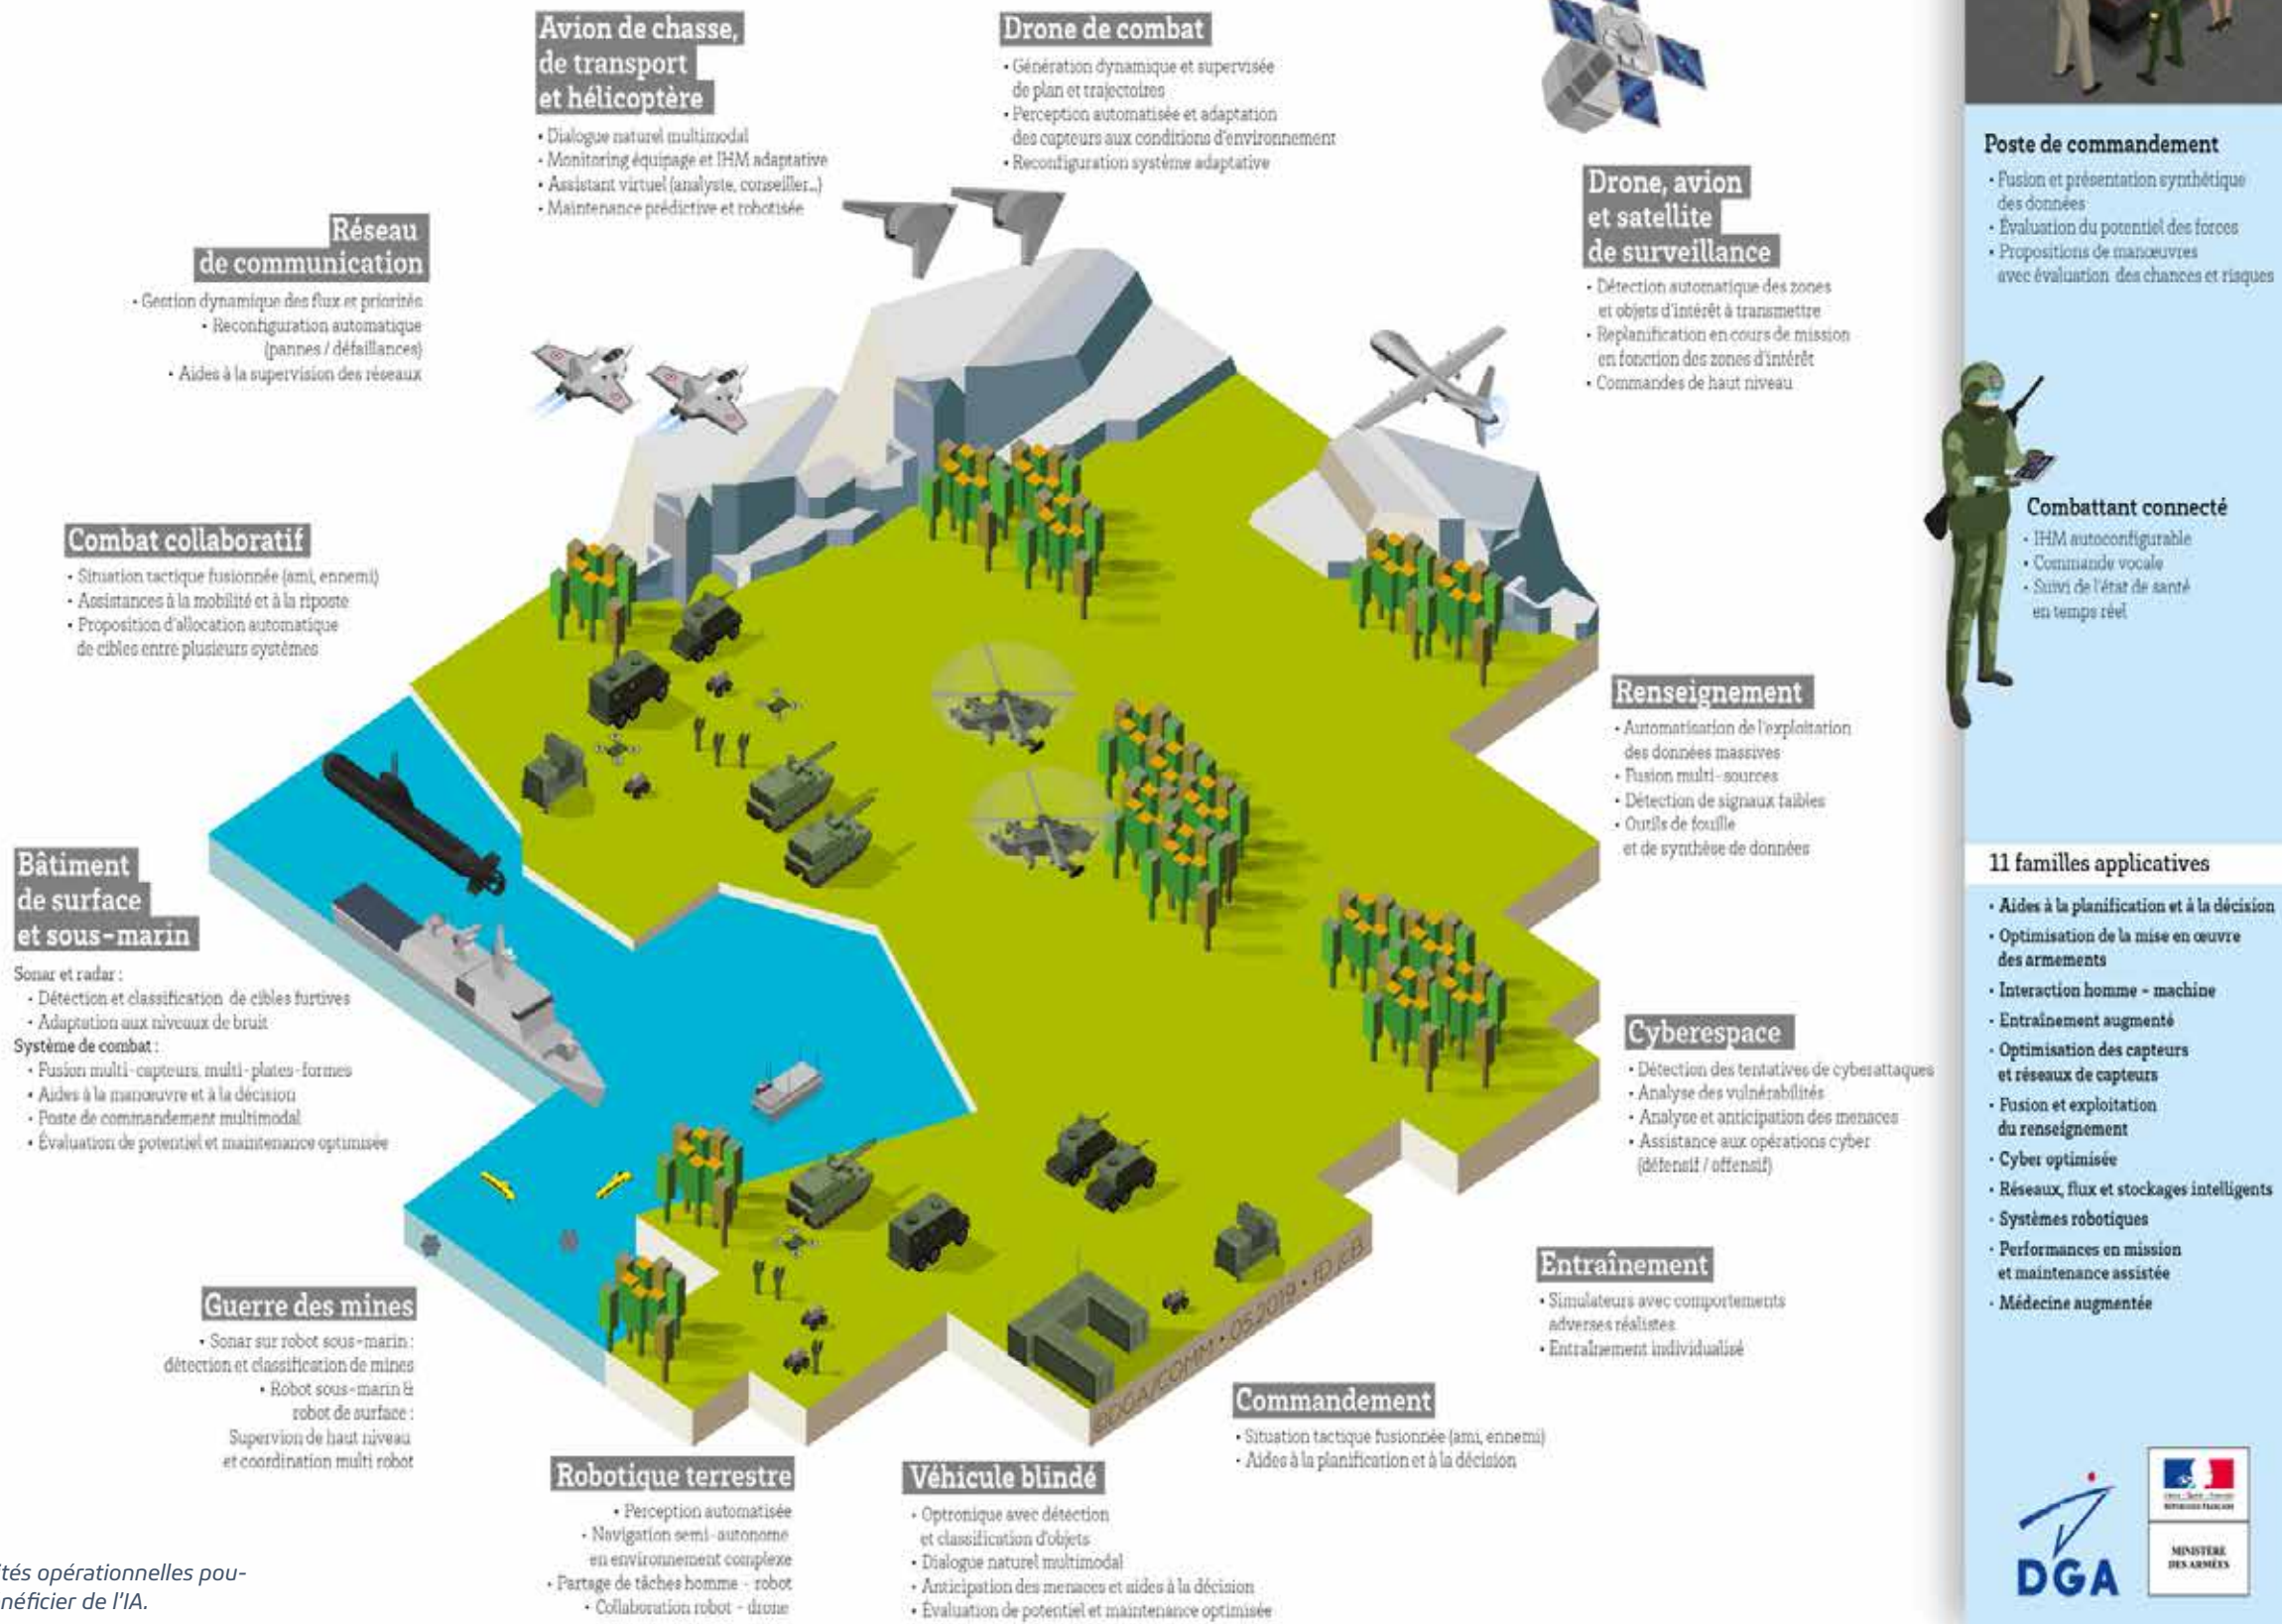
Avion de chasse, de transport et hélicoptère
· Dialogue naturel multimodal
· Monitoring équipage et IHM adaptative
· Assistant virtuel (analyste, conseiller...)
· Maintenance prédictive et robotisée

Drone de combat
· Génération dynamique et supervisée de plan et trajectoires
· Perception automatisée et adaptation des capteurs aux conditions d'environnement
· Reconfiguration système adaptative

Poste de commandement
· Fusion et présentation synthétique des données
· Évaluation du potentiel des forces
· Propositions de manœuvres avec évaluation des chances et risques

Réseau de communication
· Gestion dynamique des flux et priorités
· Reconfiguration automatique (pannes / défaillances)
· Aides à la supervision des réseaux

Drone, avion et satellite de surveillance
· Détection automatique des zones et objets d'intérêt à transmettre
· Replanification en cours de mission en fonction des zones d'intérêt
· Commandes de haut niveau

Combattant connecté
· IHM autoconfigurable
· Commande vocale
· Suivi de l'état de santé en temps réel

Combat collaboratif
· Situation tactique fusionnée (ami, ennemi)
· Assistances à la mobilité et à la riposte
· Proposition d'allocation automatique de cibles entre plusieurs systèmes

Renseignement
· Automatisation de l'exploitation des données massives
· Fusion multi-sources
· Détection de signaux faibles
· Outils de fouille et de synthèse de données

Bâtiment de surface et sous-marin
Sonar et radar :
· Détection et classification de cibles furtives
· Adaptation aux niveaux de bruit
Système de combat :
· Fusion multi-capteurs, multi-plates-formes
· Aides à la manœuvre et à la décision
· Poste de commandement multimodal
· Évaluation de potentiel et maintenance optimisée

11 familles applicatives
· Aides à la planification et à la décision
· Optimisation de la mise en œuvre des armements
· Interaction homme - machine
· Entraînement augmenté
· Optimisation des capteurs et réseaux de capteurs
· Fusion et exploitation du renseignement
· Cyber optimisée
· Réseaux, flux et stockages intelligents
· Systèmes robotiques
· Performances en mission et maintenance assistée
· Médecine augmentée

Cyberespace
· Détection des tentatives de cyberattaques
· Analyse des vulnérabilités
· Analyse et anticipation des menaces
· Assistance aux opérations cyber (défensif / offensif)

Entraînement
· Simulateurs avec comportements adverses réalistes
· Entraînement individualisé

Guerre des mines
· Sonar sur robot sous-marin : détection et classification de mines
· Robot sous-marin & robot de surface : Supervion de haut niveau et coordination multi robot

DGA/COMM • 05/2019 • ID cB

Commandement
· Situation tactique fusionnée (ami, ennemi)
· Aides à la planification et à la décision

Robotique terrestre
· Perception automatisée
· Navigation semi-autonome en environnement complexe
· Partage de tâches homme - robot
· Collaboration robot - drone

Véhicule blindé
· Optronique avec détection et classification d'objets
· Dialogue naturel multimodal
· Anticipation des menaces et aides à la décision
· Évaluation de potentiel et maintenance optimisée

DGA
MINISTÈRE DES ARMÉES

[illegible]tés opérationnelles pou-
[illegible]néficier de l'IA.